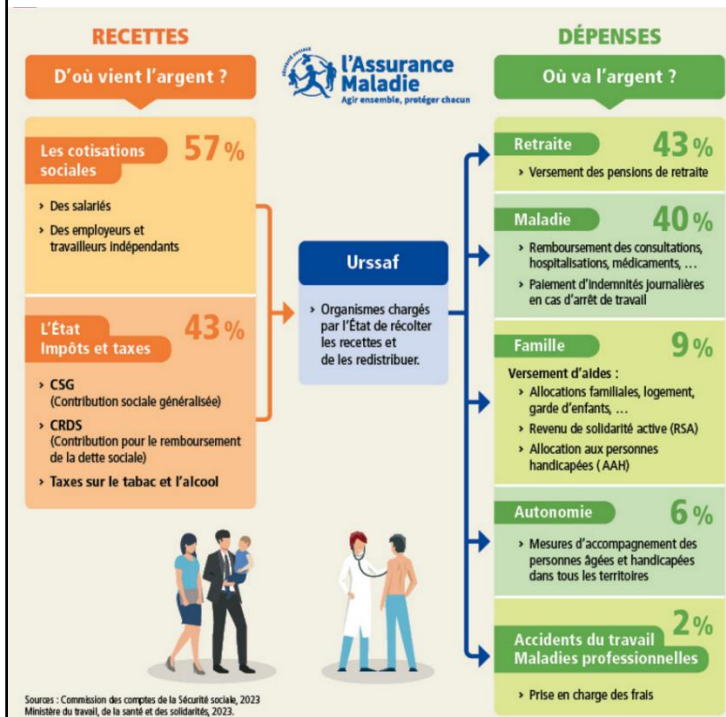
RECETTES

D'où vient l'argent ?

l'Assurance Maladie
Agir ensemble, protéger chacun

DÉPENSES

Où va l'argent ?

Les cotisations sociales 57 %

› Des salariés
› Des employeurs et travailleurs indépendants

L'État Impôts et taxes 43 %

› CSG (Contribution sociale généralisée)
› CRDS (Contribution pour le remboursement de la dette sociale)
› Taxes sur le tabac et l'alcool

Urssaf

› Organismes chargés par l'État de récolter les recettes et de les redistribuer.

Retraite 43 %

› Versement des pensions de retraite

Maladie 40 %

› Remboursement des consultations, hospitalisations, médicaments, …
› Paiement d'indemnités journalières en cas d'arrêt de travail

Famille 9 %

Versement d'aides :
› Allocations familiales, logement, garde d'enfants, …
› Revenu de solidarité active (RSA)
› Allocation aux personnes handicapées (AAH)

Autonomie 6 %

› Mesures d'accompagnement des personnes âgées et handicapées dans tous les territoires

Accidents du travail Maladies professionnelles 2 %

› Prise en charge des frais

Sources : Commission des comptes de la Sécurité sociale, 2023
Ministère du travail, de la santé et des solidarités, 2023.